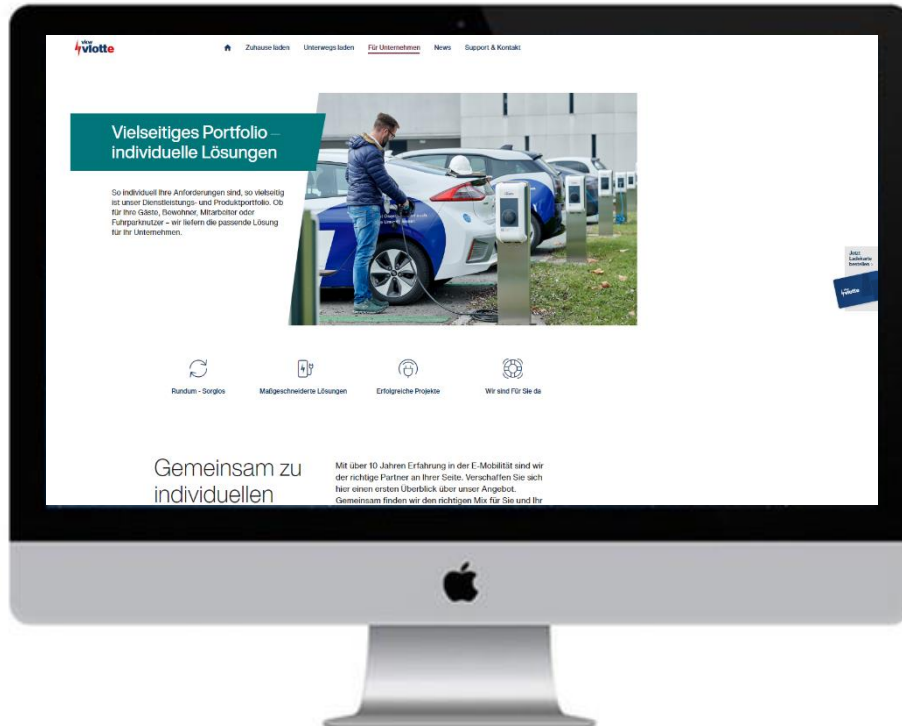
vkw viotte

Zuhause laden Unterwegs laden Für Unternehmen News Support & Kontakt

Vielseitiges Portfolio – individuelle Lösungen

So individuell Ihre Anforderungen sind, so vielseitig ist unser Dienstleistungs- und Produktportfolio. Ob für Ihre Gäste, Bewohner, Mitarbeiter oder Fuhrparknutzer – wir liefern die passende Lösung für Ihr Unternehmen.

Jetzt Ladekarte bestellen

viotte

Rundum - Sorglos

Maßgeschneiderte Lösungen

Erfolgreiche Projekte

Wir sind für Sie da

Gemeinsam zu individuellen

Mit über 10 Jahren Erfahrung in der E-Mobilität sind wir der richtige Partner an Ihrer Seite. Verschaffen Sie sich hier einen ersten Überblick über unser Angebot. Gemeinsam finden wir den richtigen Mix für Sie und Ihr